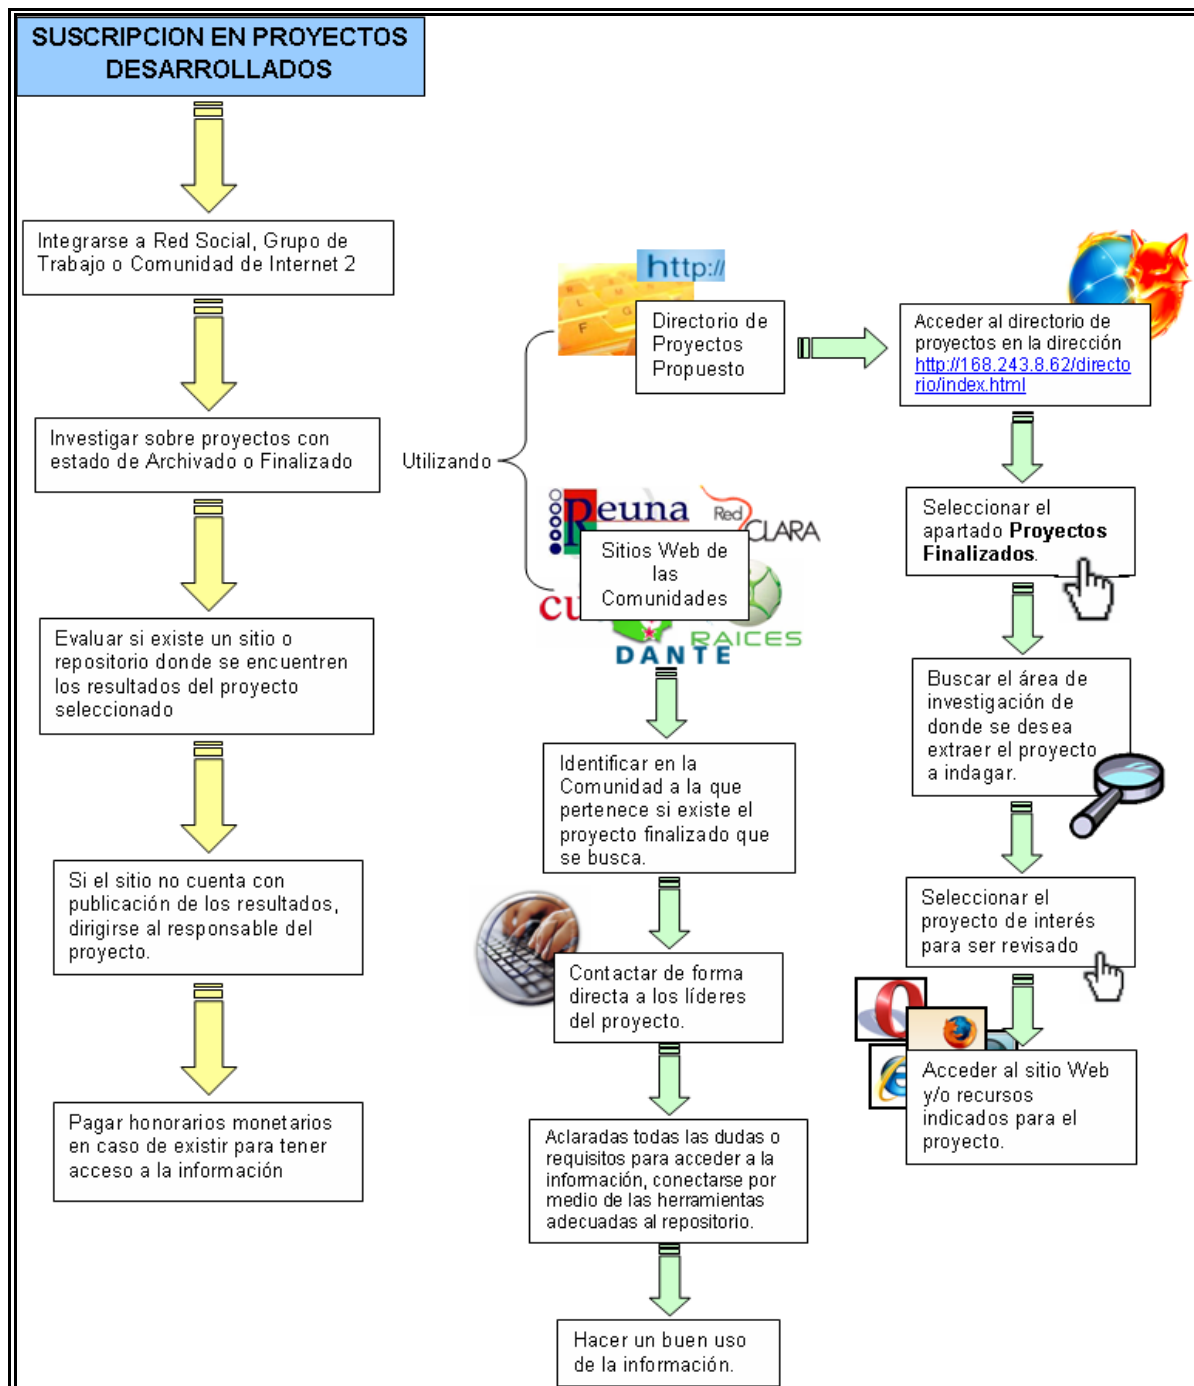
SUSCRIPCION EN PROYECTOS DESARROLLADOS

Integrarse a Red Social, Grupo de Trabajo o Comunidad de Internet 2

Investigar sobre proyectos con estado de Archivado o Finalizado

Evaluar si existe un sitio o repositorio donde se encuentren los resultados del proyecto seleccionado

Si el sitio no cuenta con publicación de los resultados, dirigirse al responsable del proyecto.

Pagar honorarios monetarios en caso de existir para tener acceso a la información

Utilizando

http://

Directorio de Proyectos Propuesto

Acceder al directorio de proyectos en la dirección http://168.243.8.62/directorio/index.html

Seleccionar el apartado **Proyectos Finalizados**.

Buscar el área de investigación de donde se desea extraer el proyecto a indagar.

Seleccionar el proyecto de interés para ser revisado

Acceder al sitio Web y/o recursos indicados para el proyecto.

Reuna

Red CLARA

Sitios Web de las Comunidades

CU

RAICES

DANTE

Identificar en la Comunidad a la que pertenece si existe el proyecto finalizado que se busca.

Contactar de forma directa a los líderes del proyecto.

Aclaradas todas las dudas o requisitos para acceder a la información, conectarse por medio de las herramientas adecuadas al repositorio.

Hacer un buen uso de la información.